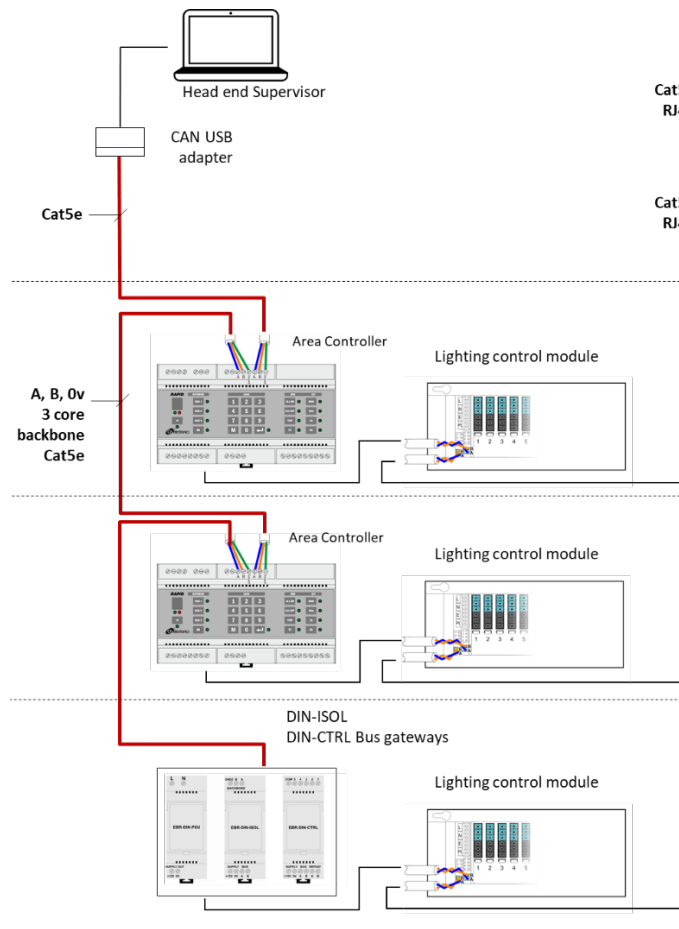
Head end Supervisor

CAN USB adapter

Cat5e

Cat
RJ

Cat
RJ

Area Controller

Lighting control module

A, B, 0v
3 core
backbone
Cat5e

1 2 3 4 5

Area Controller

Lighting control module

1 2 3 4 5

DIN-ISOL
DIN-CTRL Bus gateways

Lighting control module

L N

EBR-DIN-PSU

EBR-DIN-ISOL

EBR-DIN-CTRL

1 2 3 4 5